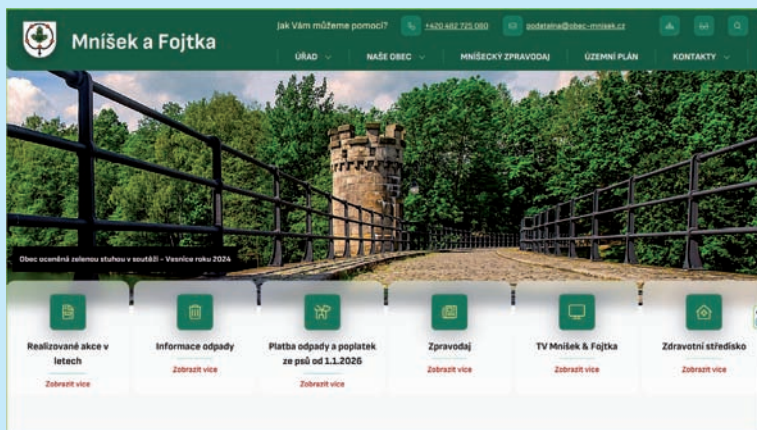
Mníšek a Fojtka

Jak Vám můžeme pomoci? +420 482 725 080 podatelna@obec-mnisek.cz

ÚŘAD NAŠE OBEC MNÍŠECKÝ ZPRAVODAJ ÚZEMNÍ PLÁN KONTAKTY

Obec oceněná zelenou stuhou v soutěži – Vesnice roku 2024

Realizované akce v letech
Zobrazit více

Informace odpady
Zobrazit více

Platba odpady a poplatek ze psů od 1.1.2026
Zobrazit více

Zpravodaj
Zobrazit více

TV Mníšek & Fojtka
Zobrazit více

Zdravotní středisko
Zobrazit více